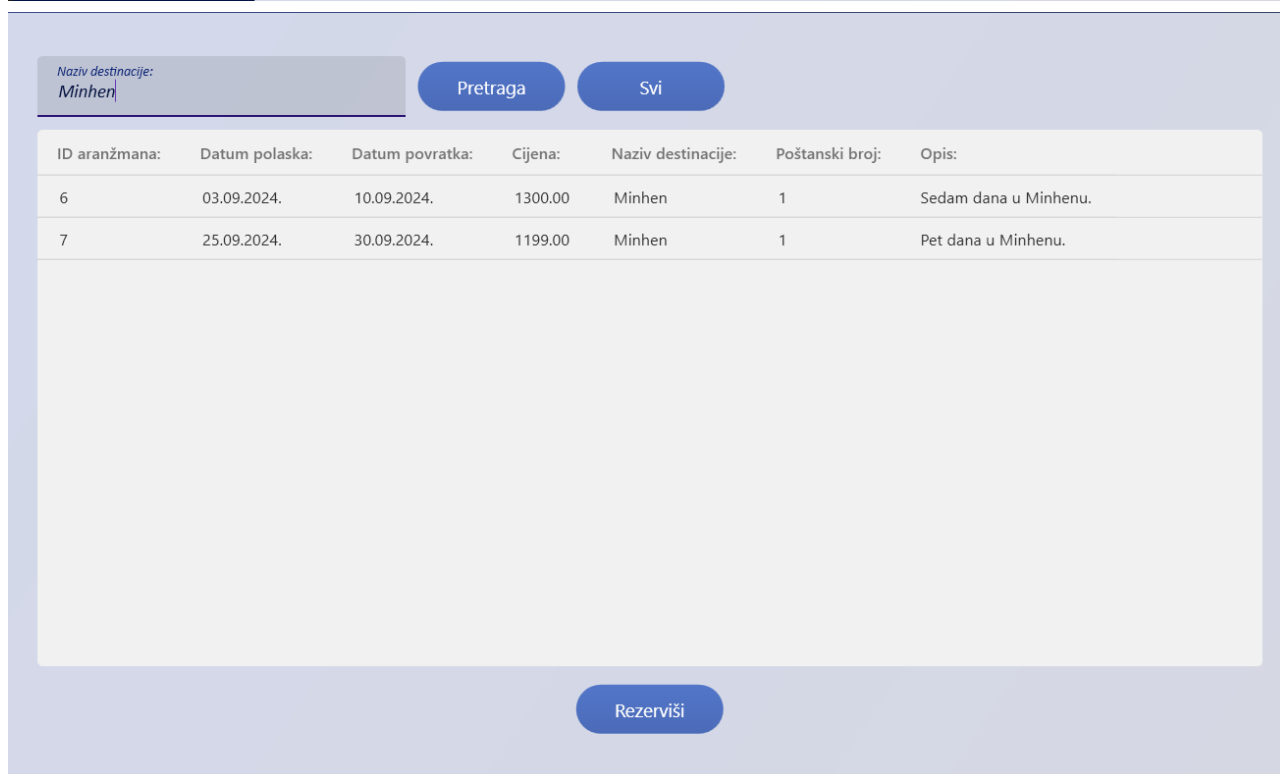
Naziv destinacije:
Minhen

Pretraga

Svi

| ID aranžmana: | Datum polaska: | Datum povratka: | Cijena: | Naziv destinacije: | Poštanski broj: | Opis: |
|---|---|---|---|---|---|---|
| 6 | 03.09.2024. | 10.09.2024. | 1300.00 | Minhen | 1 | Sedam dana u Minhenu. |
| 7 | 25.09.2024. | 30.09.2024. | 1199.00 | Minhen | 1 | Pet dana u Minhenu. |

Rezerviši